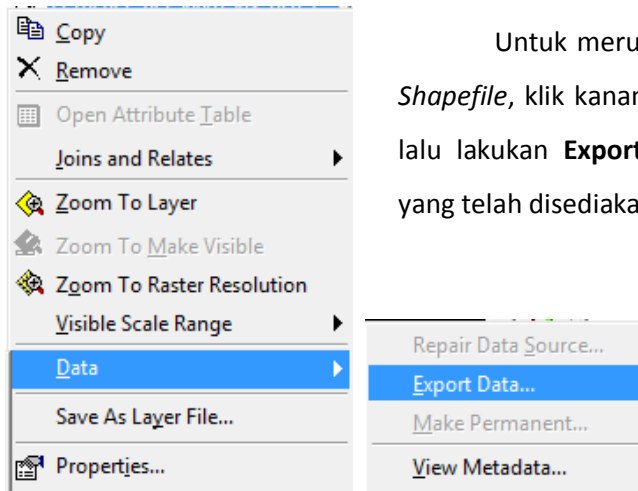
Copy
Remove
Open Attribute Table
Joins and Relates
Zoom To Layer
Zoom To Make Visible
Zoom To Raster Resolution
Visible Scale Range
Data
Save As Layer File...
Properties...

Untuk meru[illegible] *Shapefile*, klik kanan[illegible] lalu lakukan **Export**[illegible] yang telah disediaka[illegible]

Repair Data Source...
Export Data...
Make Permanent...
View Metadata...